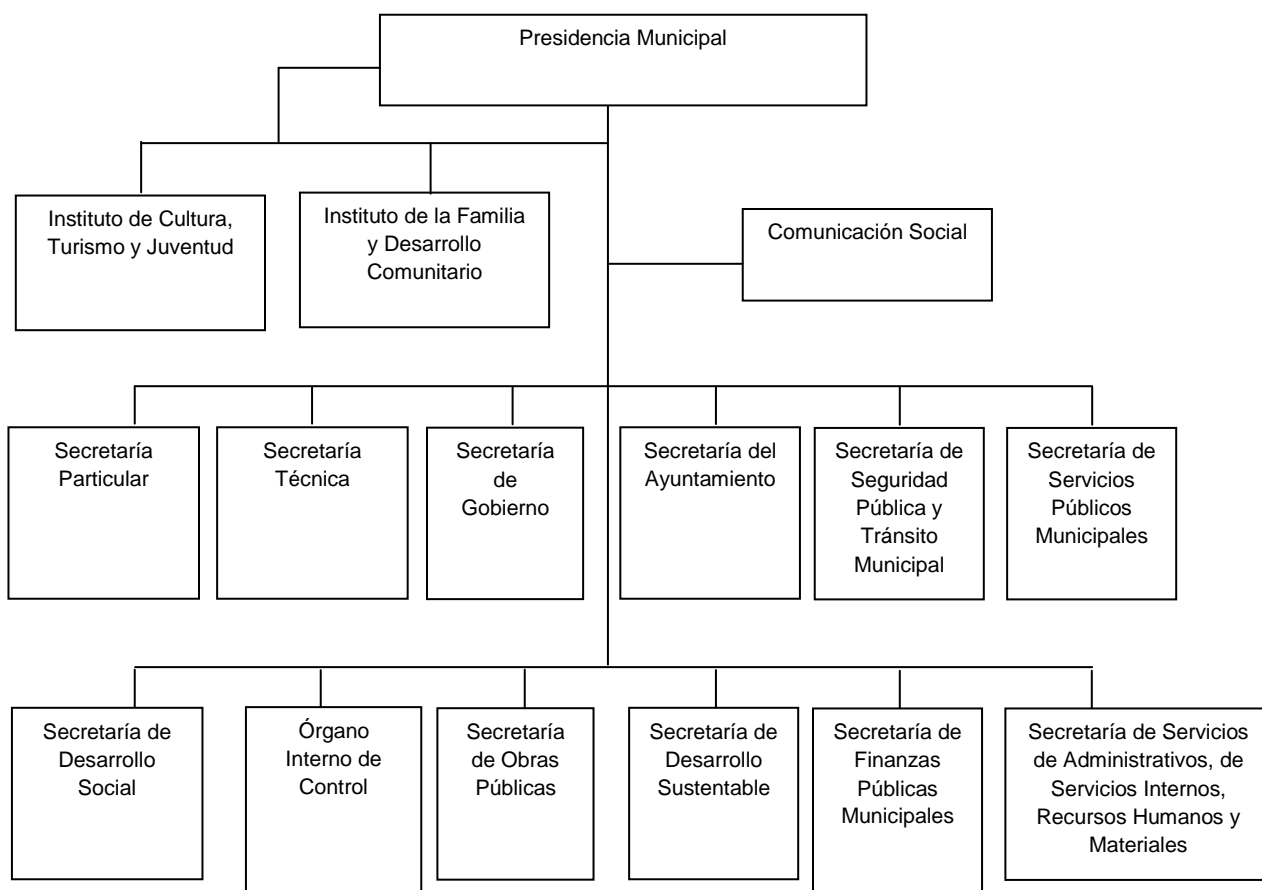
Presidencia Municipal

Instituto de Cultura, Turismo y Juventud

Instituto de la Familia y Desarrollo Comunitario

Comunicación Social

Secretaría Particular

Secretaría Técnica

Secretaría de Gobierno

Secretaría del Ayuntamiento

Secretaría de Seguridad Pública y Tránsito Municipal

Secretaría de Servicios Públicos Municipales

Secretaría de Desarrollo Social

Órgano Interno de Control

Secretaría de Obras Públicas

Secretaría de Desarrollo Sustentable

Secretaría de Finanzas Públicas Municipales

Secretaría de Servicios de Administrativos, de Servicios Internos, Recursos Humanos y Materiales